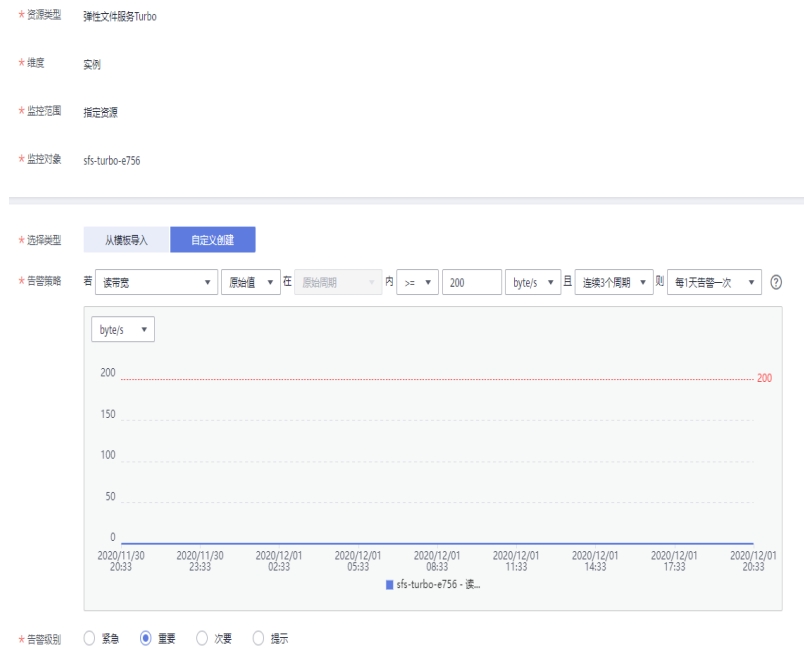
* 资源类型 弹性文件服务Turbo

* 维度 实例

* 监控范围 指定资源

* 监控对象 sfs-turbo-e756

* 选择类型 从模板导入 自定义创建

* 告警策略 若 读带宽 原始值 在 原始周期 内 >= 200 byte/s 且 连续3个周期 则 每1天告警一次 ?

byte/s

200
150
100
50
0

200

2020/11/30 20:33
2020/11/30 23:33
2020/12/01 02:33
2020/12/01 05:33
2020/12/01 08:33
2020/12/01 11:33
2020/12/01 14:33
2020/12/01 17:33
2020/12/01 20:33

sfs-turbo-e756 - 读...

* 告警级别 紧急 重要 次要 提示